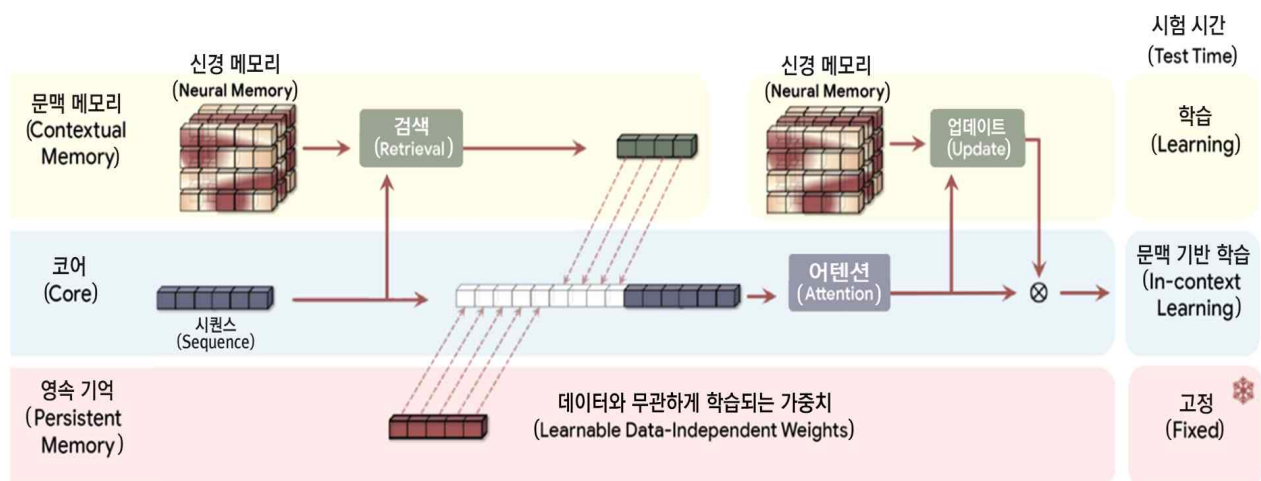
시험 시간
(Test Time)

신경 메모리
(Neural Memory)

신경 메모리
(Neural Memory)

문맥 메모리
(Contextual Memory)

검색
(Retrieval)

업데이트
(Update)

학습
(Learning)

코어
(Core)

어텐션
(Attention)

$\otimes$

문맥 기반 학습
(In-context Learning)

시퀀스
(Sequence)

영속 기억
(Persistent Memory)

데이터와 무관하게 학습되는 가중치
(Learnable Data-Independent Weights)

고정
(Fixed)